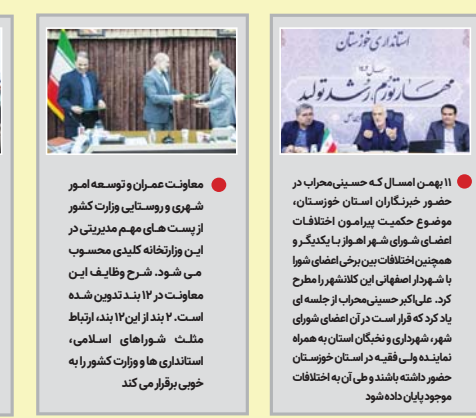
استانداری خوزستان

سال مهار تورم، رشد تولید

۱۱ بهمن امسال که حسینی‌محراب در حضور خبرنگاران استان خوزستان، موضوع حکمیت پیرامون اختلافات اعضای شورای شهر اهواز با یکدیگر و همچنین اختلافات بین برخی اعضای شورا با شهردار اصفهانی این کلانشهر را مطرح کرد. علی‌اکبر حسینی‌محراب از جلسه ای یاد کرد که قرار است در آن اعضای شورای شهر، شهرداری و نخبگان استان به همراه نماینده ولی فقیه در استان خوزستان حضور داشته باشند و طی آن به اختلافات موجود پایان داده شود

معاونت عمران و توسعه امور شهری و روستایی وزارت کشور از پست های مهم مدیریتی در این وزارتخانه کلیدی محسوب می شود. شرح وظایف این معاونت در ۱۲ بند تدوین شده است. ۲ بند از این ۱۲ بند، ارتباط مثلث شوراهای اسلامی، استانداری ها و وزارت کشور را به خوبی برقرار می کند